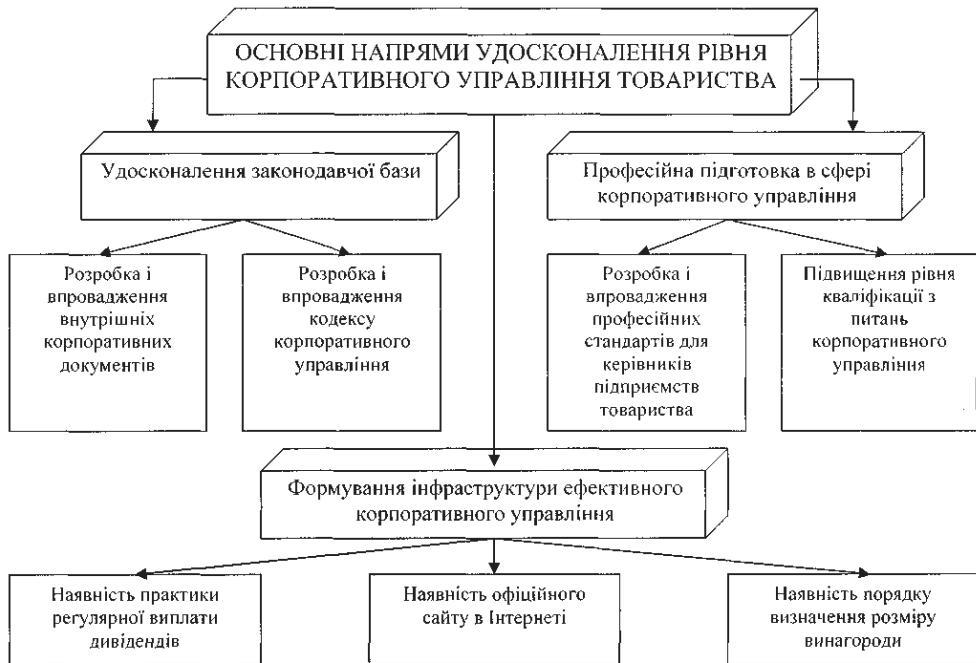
ОСНОВНІ НАПРЯМИ УДОСКОНАЛЕННЯ РІВНЯ КОРПОРАТИВНОГО УПРАВЛІННЯ ТОВАРИСТВА

Удосконалення законодавчої бази

Професійна підготовка в сфері корпоративного управління

Розробка і впровадження внутрішніх корпоративних документів

Розробка і впровадження кодексу корпоративного управління

Розробка і впровадження професійних стандартів для керівників підприємств товариства

Підвищення рівня кваліфікації з питань корпоративного управління

Формування інфраструктури ефективного корпоративного управління

Наявність практики регулярної виплати дивідендів

Наявність офіційного сайту в Інтернеті

Наявність порядку визначення розміру винагороди